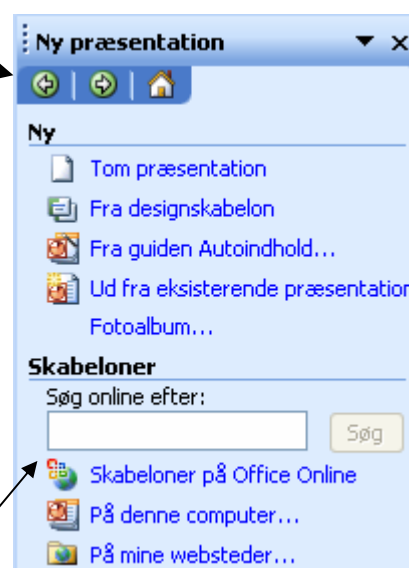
Ny præsentation

Ny

Tom præsentation

Fra designskabelon

Fra guiden Autoindhold...

Ud fra eksisterende præsentatio

Fotoalbum...

Skabeloner

Søg online efter:

Søg

Skabeloner på Office Online

På denne computer...

På mine websteder...